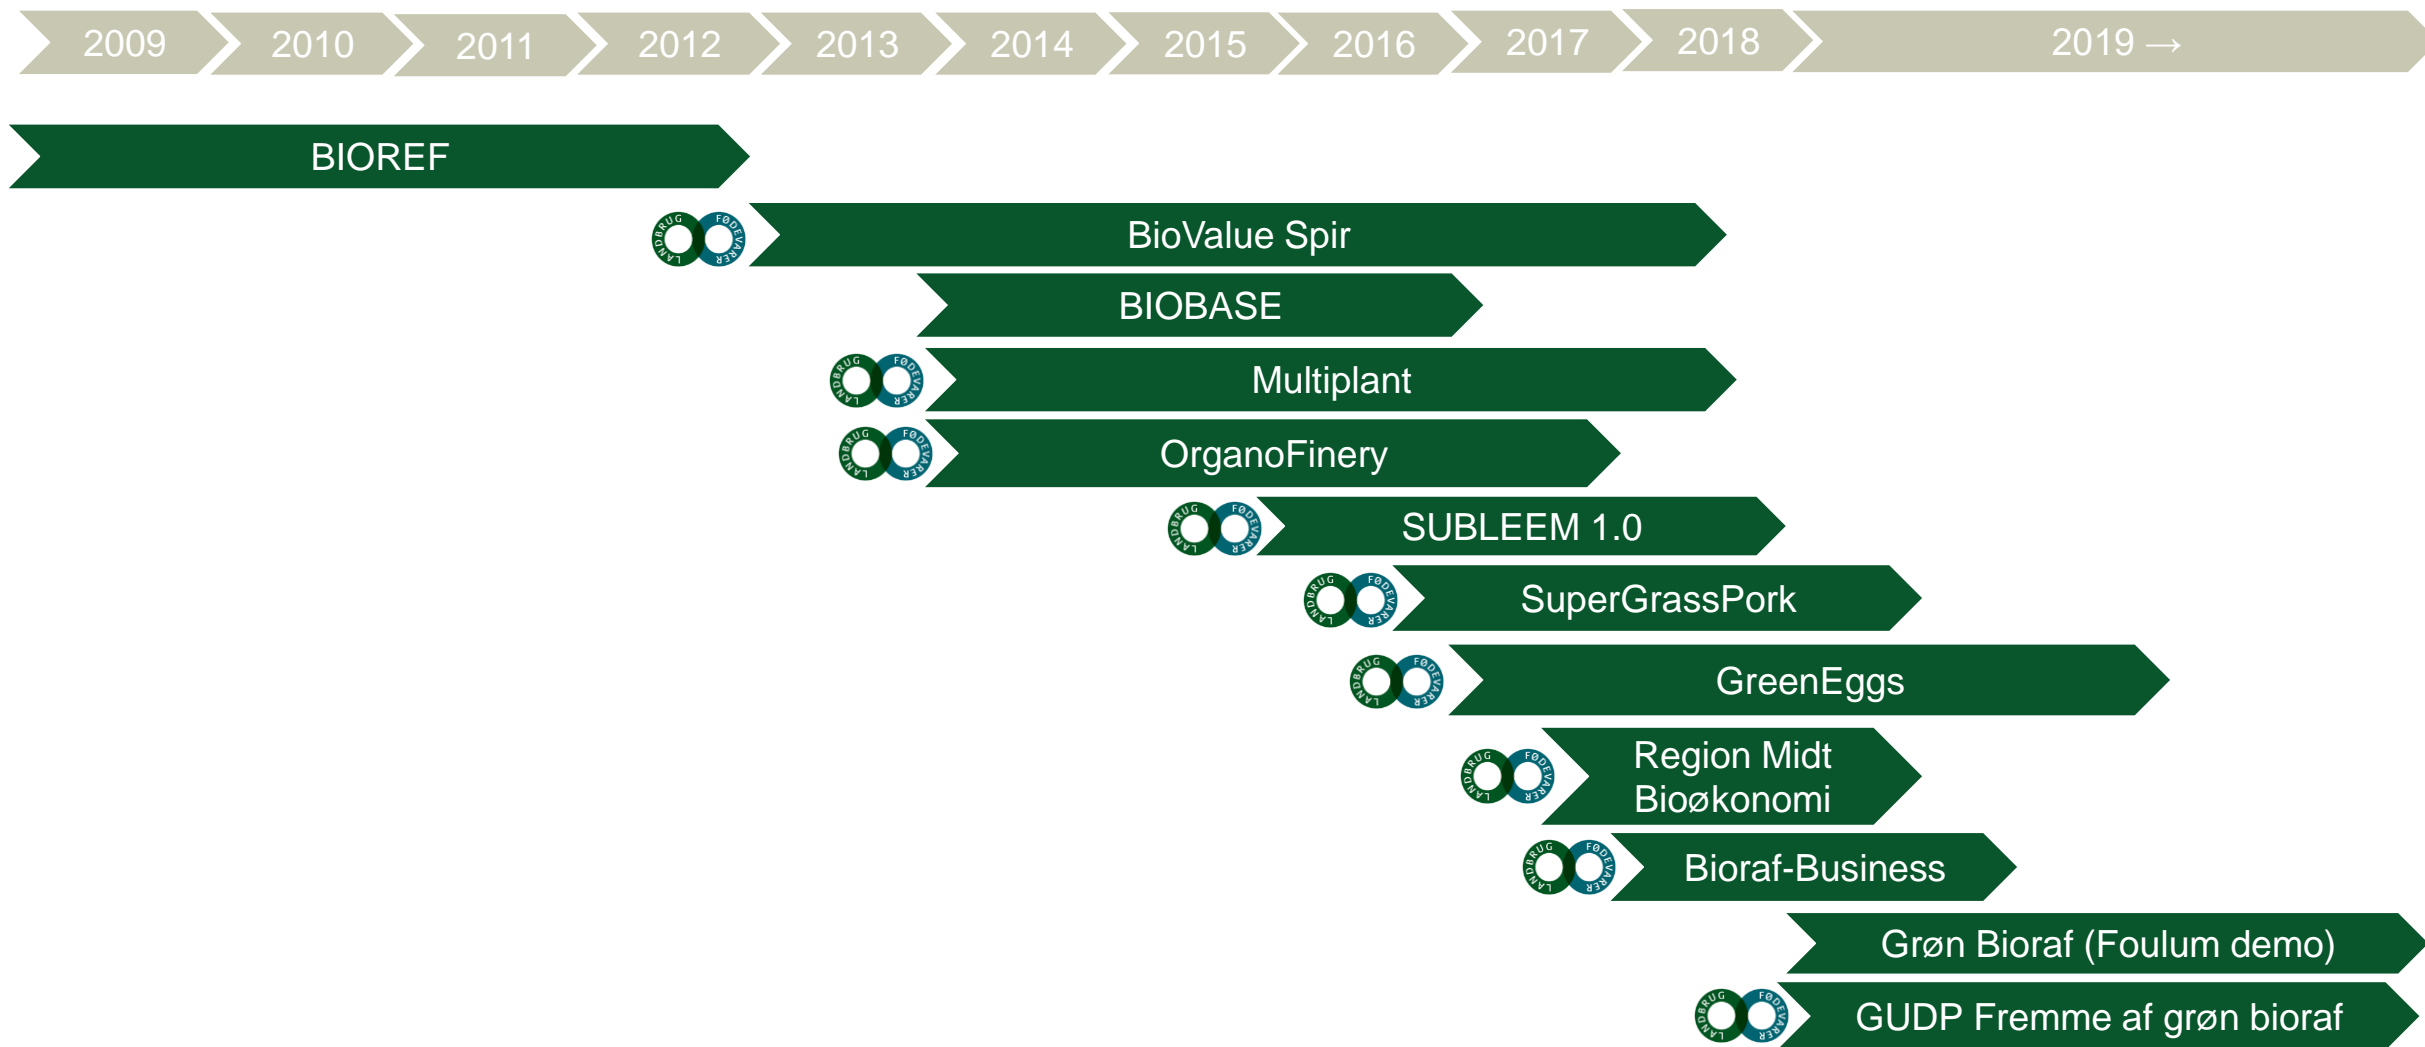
2009 2010 2011 2012 2013 2014 2015 2016 2017 2018 2019 →

BIOREF

LANDBRUG FØDEVARER BioValue Spir

BIOBASE

LANDBRUG FØDEVARER Multiplant

LANDBRUG FØDEVARER OrganoFinery

LANDBRUG FØDEVARER SUBLEEM 1.0

LANDBRUG FØDEVARER SuperGrassPork

LANDBRUG FØDEVARER GreenEggs

LANDBRUG FØDEVARER Region Midt Bioøkonomi

LANDBRUG FØDEVARER Bioraf-Business

Grøn Bioraf (Foulum demo)

LANDBRUG FØDEVARER GUDP Fremme af grøn bioraf